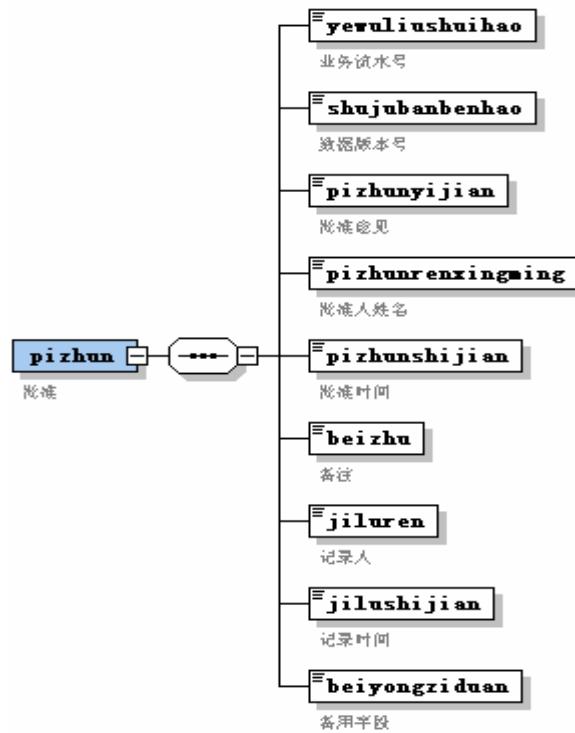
pizhun
批准

yewuliushuihao
业务流水号

shujubanbenhao
数据版本号

pizhunyijian
批准意见

pizhunrenxingming
批准人姓名

pizhunshijian
批准时间

beizhu
备注

jiluren
记录人

jilushijian
记录时间

beiyongziduan
备用字段